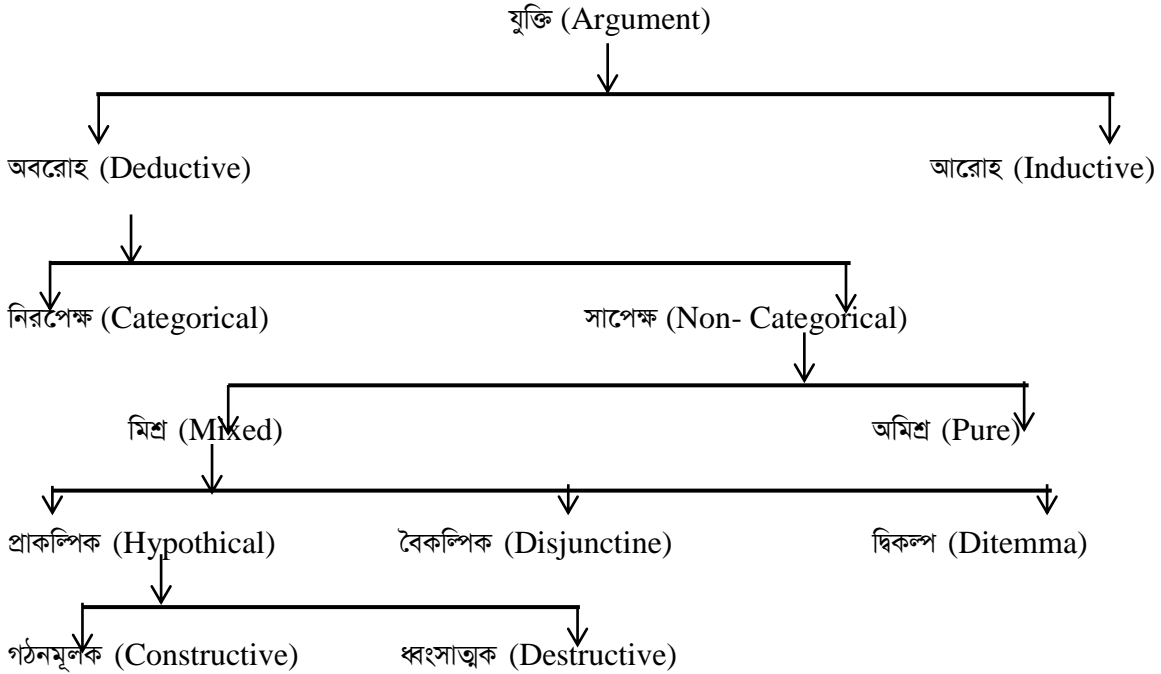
যুক্তি (Argument)

অবরোহ (Deductive)

আরোহ (Inductive)

নিরপেক্ষ (Categorical)

সাপেক্ষ (Non- Categorical)

মিশ্র (Mixed)

অমিশ্র (Pure)

প্রাকল্পিক (Hypothical)

বৈকল্পিক (Disjunctine)

দ্বিকল্প (Ditemma)

গঠনমূলক (Constructive)

ধ্বংসাত্মক (Destructive)